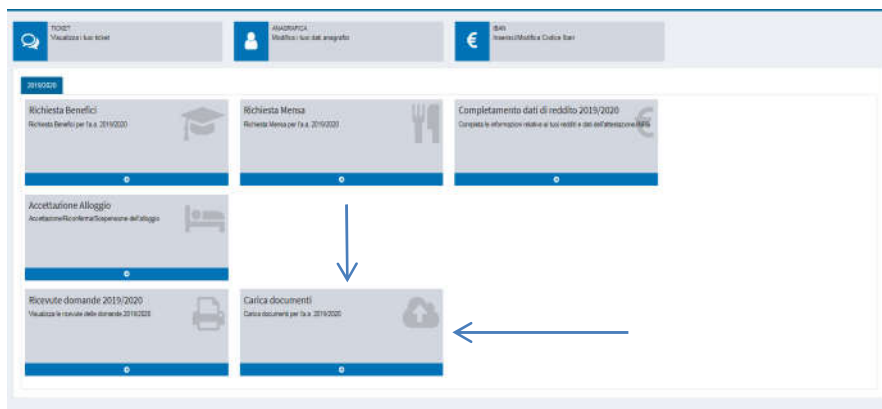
TICKET
Visualizza i tuoi ticket

ANAGRAFICA
Modifica i tuoi dati anagrafici

IBAN
Inserisci/Modifica Codice Iban

2019/2020

Richiesta Benefici
Richiesta Benefici per l'a.a. 2019/2020

Richiesta Mensa
Richiesta Mensa per l'a.a. 2019/2020

Completamento dati di reddito 2019/2020
Completa le informazioni relative ai tuoi redditi e dati dell'attestazione ISEE

Accettazione Alloggio
Accettazione/Riconferma/Sospensione dell'alloggio

Ricevute domande 2019/2020
Visualizza le ricevute delle domande 2019/2020

Carica documenti
Carica documenti per l'a.a. 2019/2020